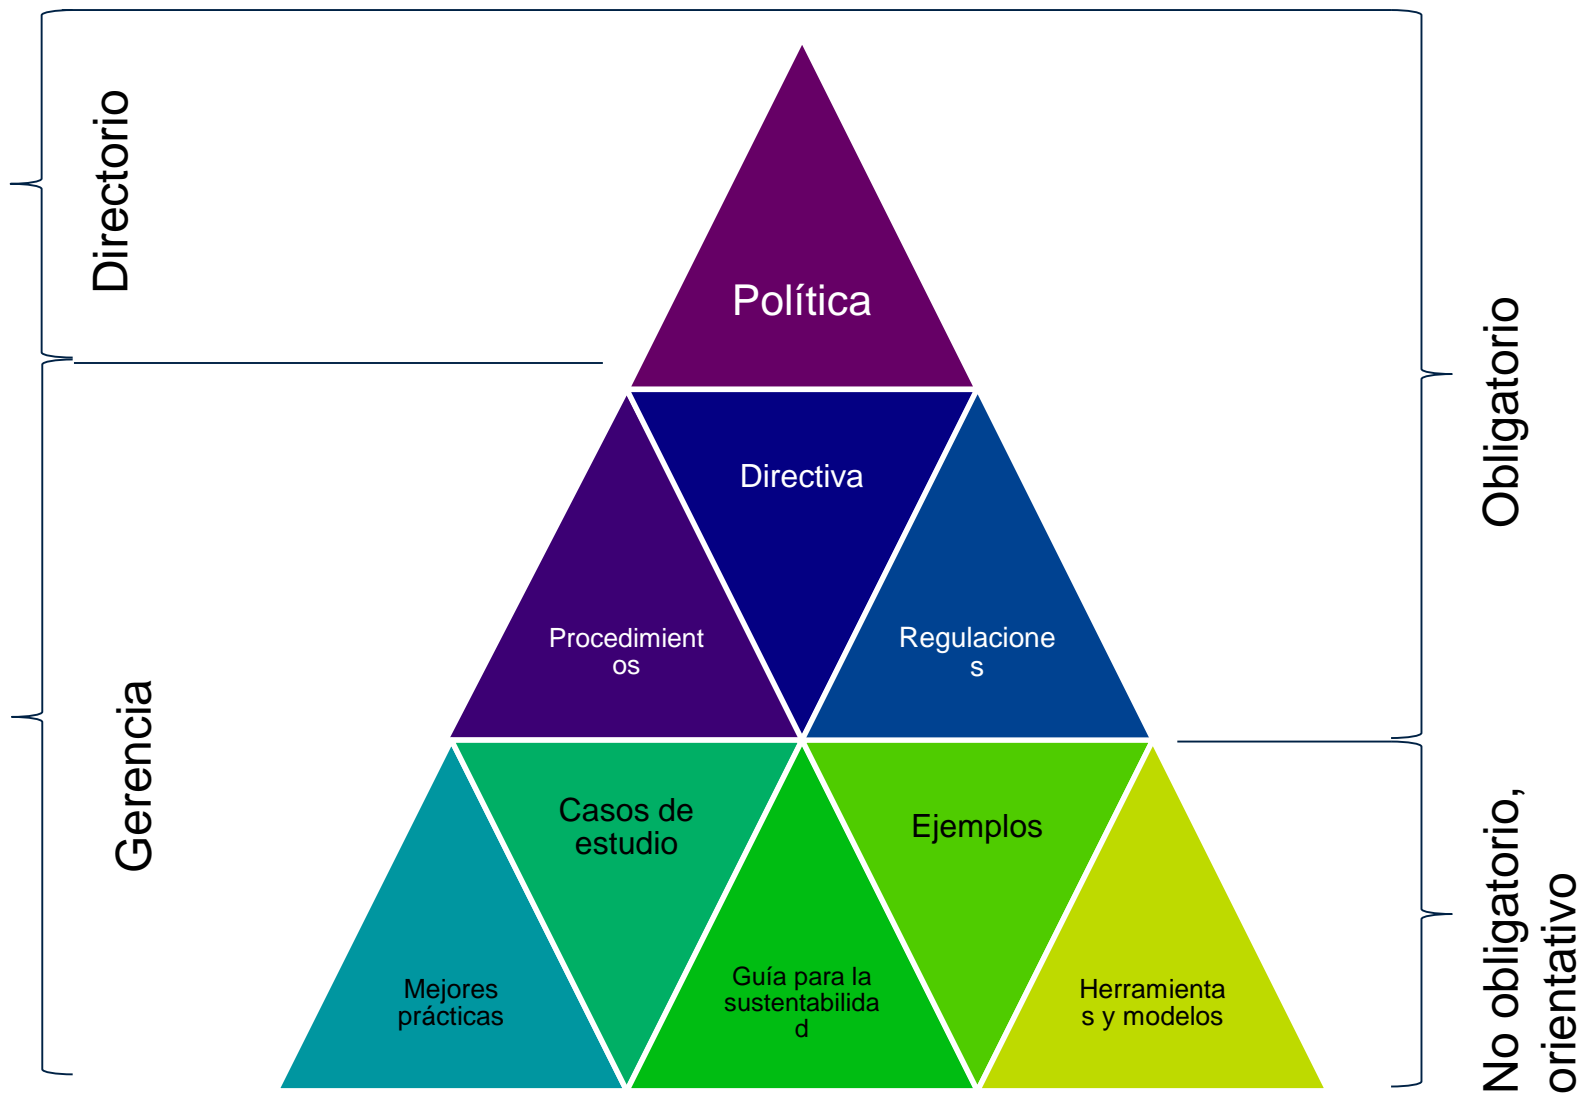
Directorio

Gerencia

Política

Directiva

Procedimientos

Regulaciones

Casos de estudio

Ejemplos

Mejores prácticas

Guía para la sustentabilidad

Herramientas y modelos

Obligatorio

No obligatorio, orientativo